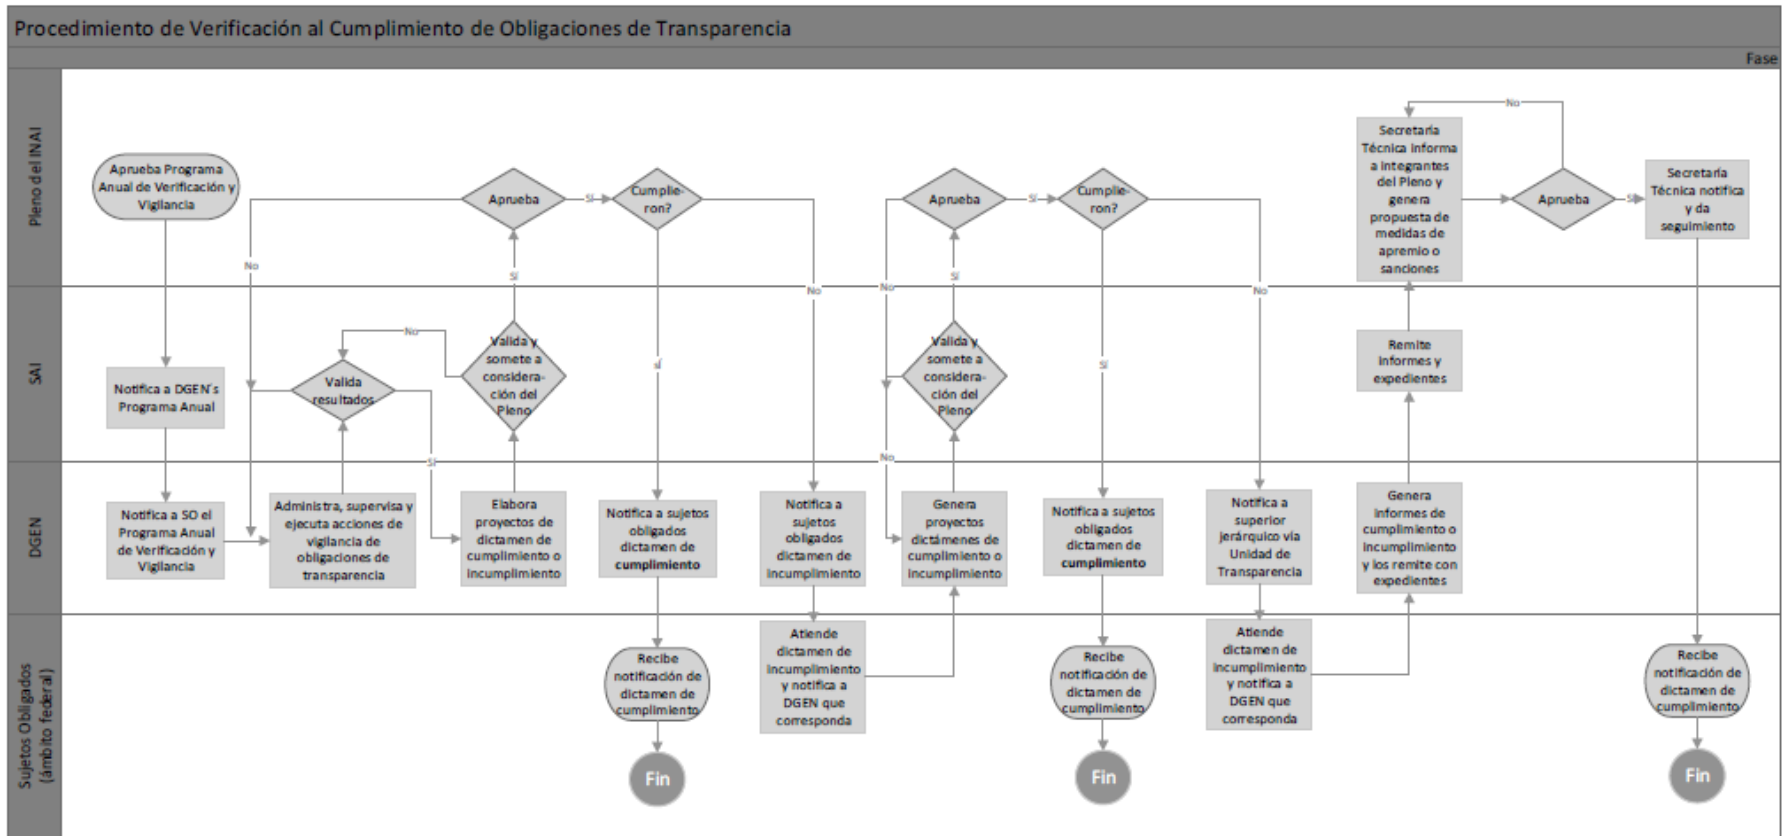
Procedimiento de Verificación al Cumplimiento de Obligaciones de Transparencia

Fase

Pleno del INAI

SAI

DGEN

Sujetos Obligados (ámbito federal)

Aprueba Programa Anual de Verificación y Vigilancia

Notifica a DGEN's Programa Anual

Notifica a SO el Programa Anual de Verificación y Vigilancia

Administra, supervisa y ejecuta acciones de vigilancia de obligaciones de transparencia

Valida resultados

No

Sí

Elabora proyectos de dictamen de cumplimiento o incumplimiento

Valida y somete a considera-ción del Pleno

No

Sí

Aprueba

Sí

Cumplie-ron?

Sí

Notifica a sujetos obligados dictamen de cumplimiento

Recibe notificación de dictamen de cumplimiento

Fin

No

Notifica a sujetos obligados dictamen de incumplimiento

Atiende dictamen de incumplimiento y notifica a DGEN que corresponda

No

No

Genera proyectos dictámenes de cumplimiento o incumplimiento

Valida y somete a considera-ción del Pleno

Sí

Aprueba

Sí

Cumplie-ron?

Sí

Notifica a sujetos obligados dictamen de cumplimiento

Recibe notificación de dictamen de cumplimiento

Fin

No

Notifica a superior jerárquico vía Unidad de Transparencia

Atiende dictamen de incumplimiento y notifica a DGEN que corresponda

Genera informes de cumplimiento o incumplimiento y los remite con expedientes

Remite informes y expedientes

Secretaría Técnica informa a integrantes del Pleno y genera propuesta de medidas de apremio o sanciones

Aprueba

No

Sí

Secretaría Técnica notifica y da seguimiento

Recibe notificación de dictamen de cumplimiento

Fin